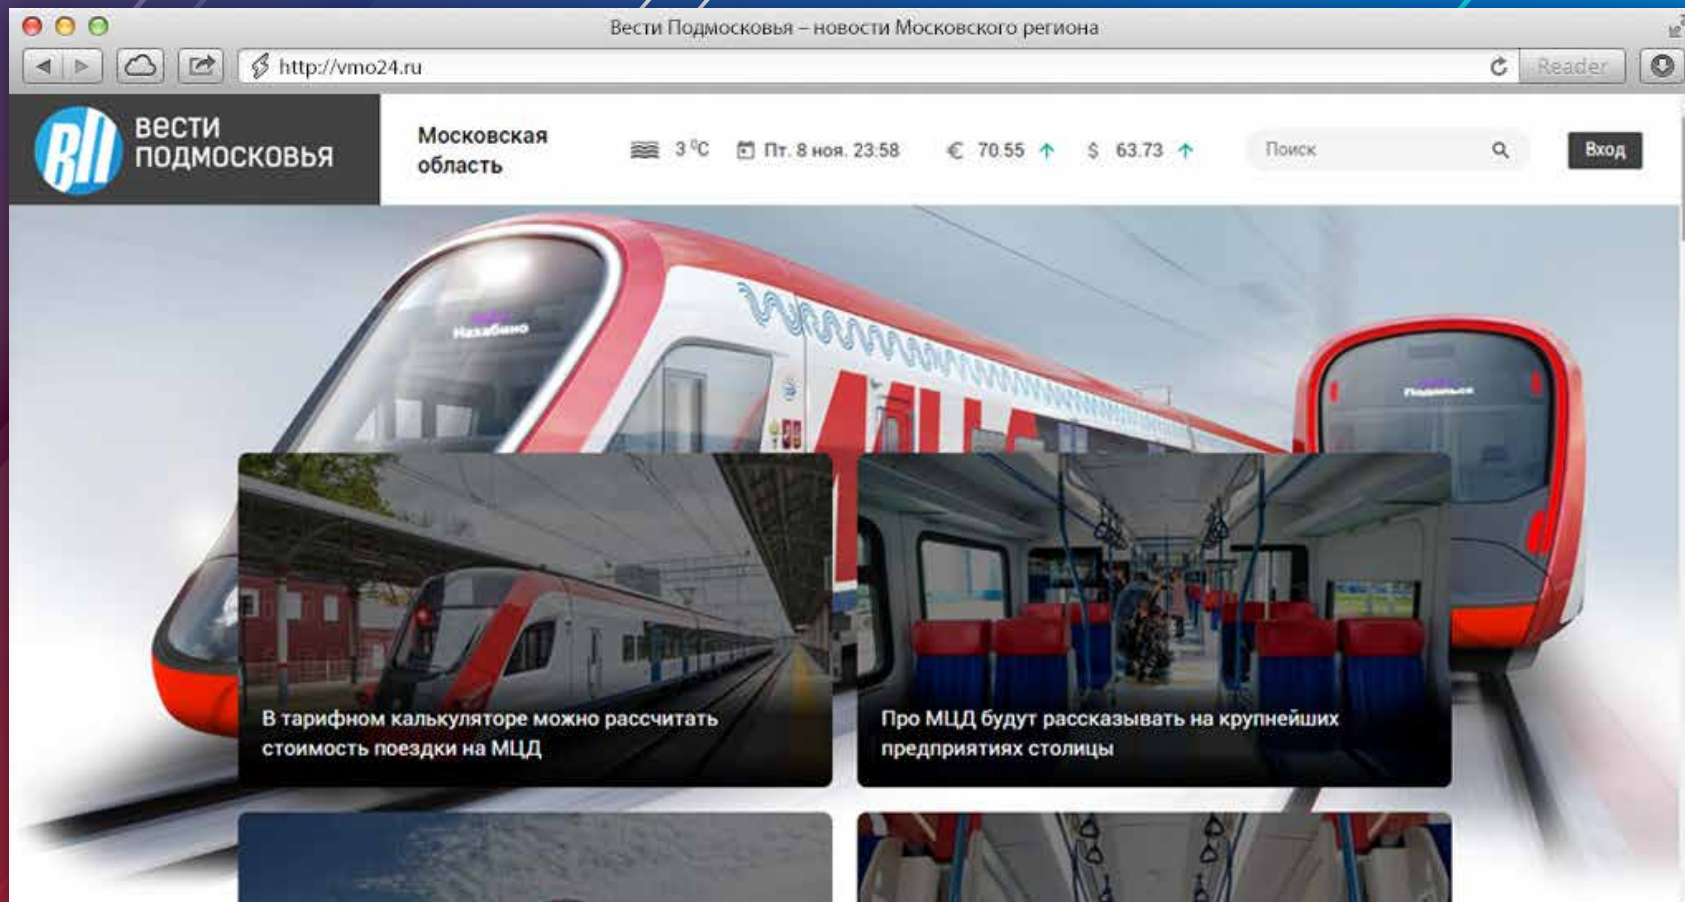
Вести Подмосковья – новости Московского региона

http://vmo24.ru

Reader

ВП ВЕСТИ ПОДМОСКОВЬЯ

Московская область

3 °C

Пт. 8 ноя. 23:58

€ 70.55

$ 63.73

Поиск

Вход

Нахабино

МЦД

Подольск

В тарифном калькуляторе можно рассчитать стоимость поездки на МЦД

Про МЦД будут рассказывать на крупнейших предприятиях столицы